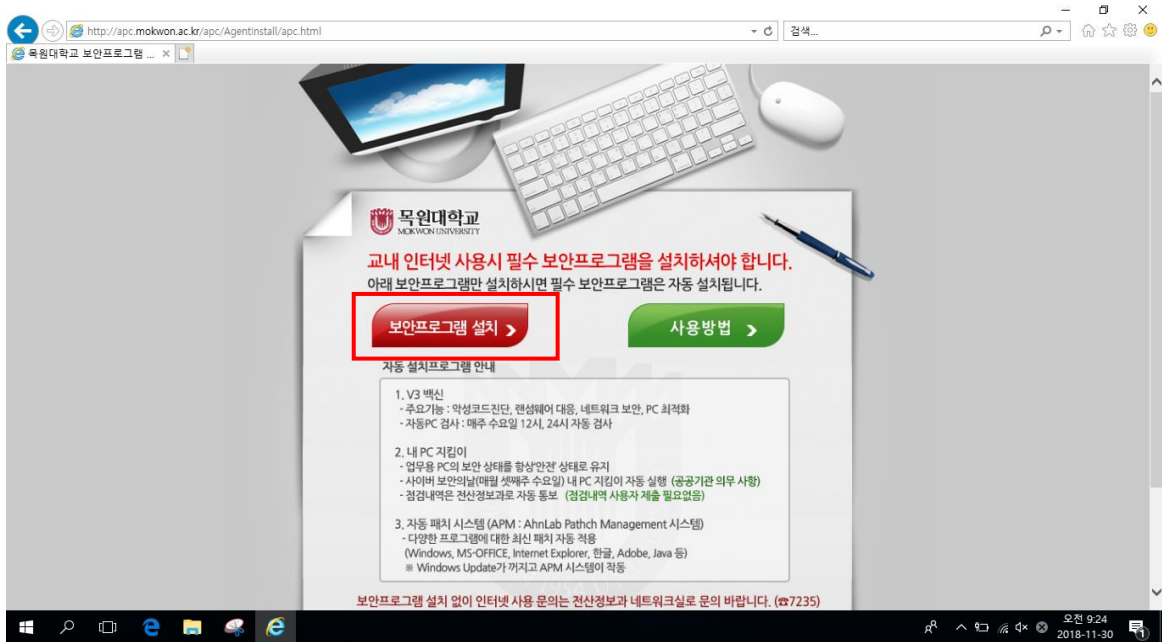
http://apc.mokwon.ac.kr/apc/AgentInstall/apc.html
검색...
목원대학교 보안프로그램 ...

목원대학교
MOKWON UNIVERSITY

교내 인터넷 사용시 필수 보안프로그램을 설치하셔야 합니다.
아래 보안프로그램만 설치하시면 필수 보안프로그램은 자동 설치됩니다.

보안프로그램 설치 >
사용방법 >

자동 설치프로그램 안내

1. V3 백신
- 주요기능 : 악성코드진단, 랜섬웨어 대응, 네트워크 보안, PC 최적화
- 자동PC 검사 : 매주 수요일 12시, 24시 자동 검사

2. 내 PC 지킴이
- 업무용 PC의 보안 상태를 항상'안전' 상태로 유지
- 사이버 보안의날(매월 셋째주 수요일) 내 PC 지킴이 자동 실행 (공공기관 의무 사항)
- 점검내역은 전산정보과로 자동 통보 (점검내역 사용자 제출 필요없음)

3. 자동 패치 시스템 (APM : AhnLab Pathch Management 시스템)
- 다양한 프로그램에 대한 최신 패치 자동 적용
(Windows, MS-OFFICE, Internet Explorer, 한글, Adobe, Java 등)
※ Windows Update가 꺼지고 APM 시스템이 작동

보안프로그램 설치 없이 인터넷 사용 문의는 전산정보과 네트워크실로 문의 바랍니다. (☎7235)

오전 9:24
2018-11-30